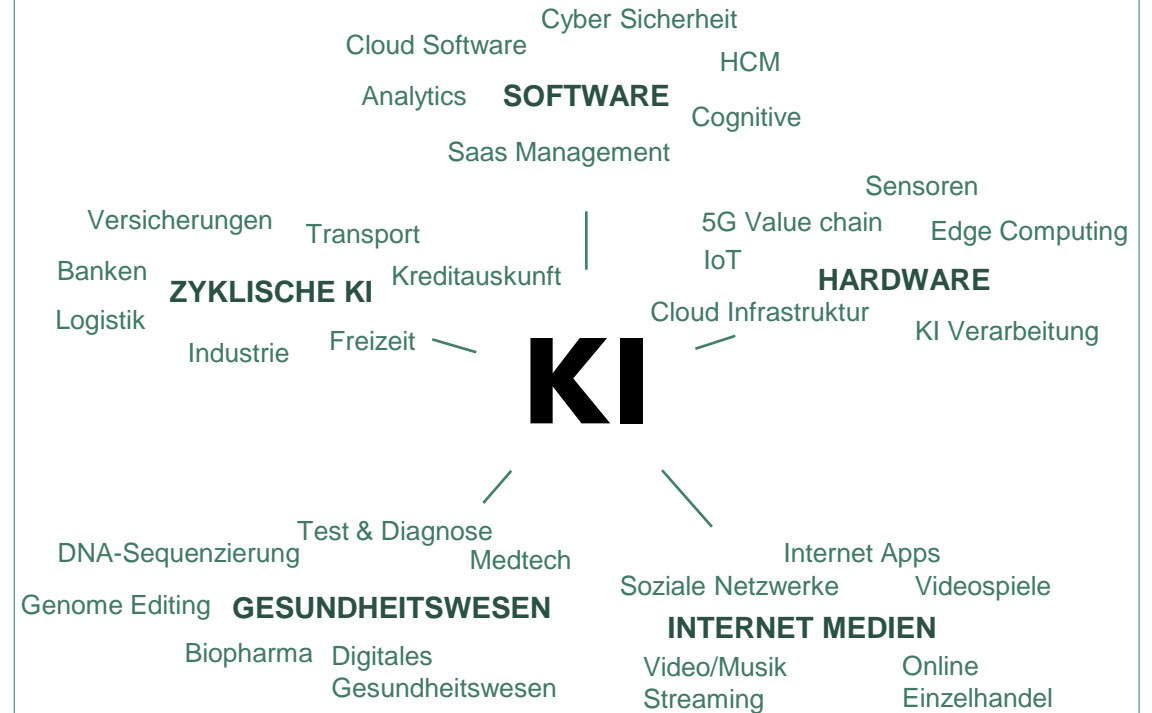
Cyber Sicherheit
Cloud Software
HCM
Analytics
SOFTWARE
Cognitive
Saas Management

Sensoren
5G Value chain
Edge Computing
IoT
HARDWARE
Cloud Infrastruktur
KI Verarbeitung

Versicherungen
Transport
Banken
ZYKLISCHE KI
Kreditauskunft
Logistik
Industrie
Freizeit

KI

Test & Diagnose
DNA-Sequenzierung
Medtech
Genome Editing
GESUNDHEITSWESEN
Biopharma
Digitales Gesundheitswesen

Internet Apps
Soziale Netzwerke
Videospiele
INTERNET MEDIEN
Video/Musik Streaming
Online Einzelhandel